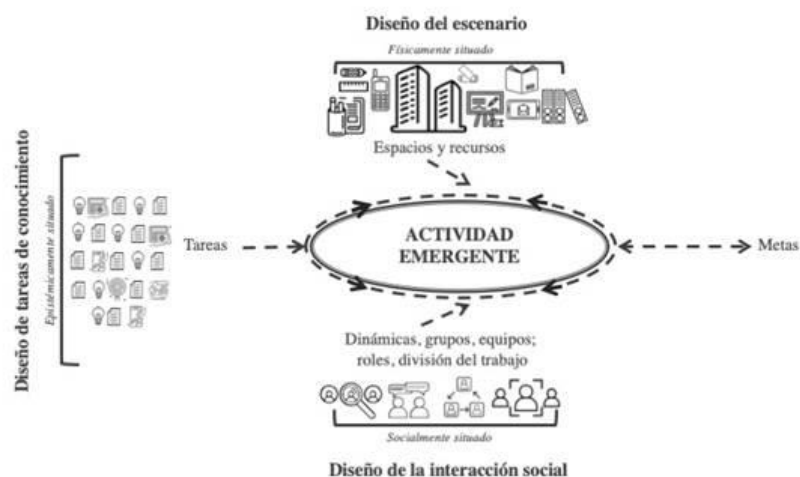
Diseño del escenario

Físicamente situado

Espacios y recursos

Diseño de tareas de conocimiento

Epistémicamente situado

Tareas

ACTIVIDAD EMERGENTE

Metas

Dinámicas, grupos, equipos; roles, división del trabajo

Socialmente situado

Diseño de la interacción social